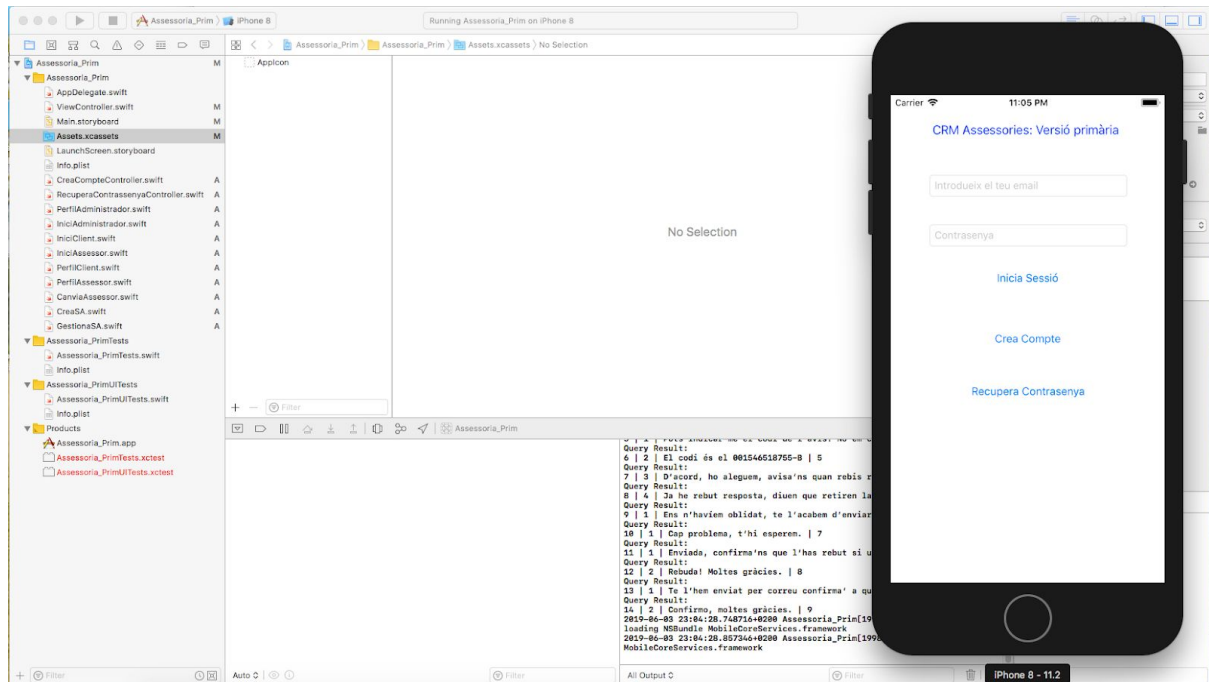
Assessoria_Prim 〉 iPhone 8
Running Assessoria_Prim on iPhone 8

Assessoria_Prim M
Assessoria_Prim
AppDelegate.swift
ViewController.swift M
Main.storyboard M
Assets.xcassets M
LaunchScreen.storyboard
Info.plist
CreaCompteController.swift A
RecuperaContrasenyaController.swift A
PerfilAdministrador.swift A
IniciAdministrador.swift A
IniciClient.swift A
IniciAssessor.swift A
PerfilClient.swift A
PerfilAssessor.swift A
CanviaAssessor.swift A
CreaSA.swift A
GestionaSA.swift A
Assessoria_PrimTests
Assessoria_PrimTests.swift
Info.plist
Assessoria_PrimUITests
Assessoria_PrimUITests.swift
Info.plist
Products
Assessoria_Prim.app
Assessoria_PrimTests.xctest
Assessoria_PrimUITests.xctest

Assessoria_Prim 〉 Assessoria_Prim 〉 Assets.xcassets 〉 No Selection
AppIcon
No Selection
Filter
Assessoria_Prim

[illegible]
Query Result:
6 | 2 | El codi és el 001546518755-8 | 5
Query Result:
7 | 3 | D'acord, ho aleguem, avisa'ns quan rebis r
Query Result:
8 | 4 | Ja he rebut resposta, diuen que retiren la
Query Result:
9 | 1 | Ens n'havíem oblidat, te l'acabem d'enviar
Query Result:
10 | 1 | Cap problema, t'hi esperem. | 7
Query Result:
11 | 1 | Enviada, confirma'ns que l'has rebut si u
Query Result:
12 | 2 | Rebuda! Moltes gràcies. | 8
Query Result:
13 | 1 | Te l'hem enviat per correu confirma' a qu
Query Result:
14 | 2 | Confirmo, moltes gràcies. | 9
2019-06-03 23:04:28.748716+0200 Assessoria_Prim[19
loading NSBundle MobileCoreServices.framework
2019-06-03 23:04:28.857346+0200 Assessoria_Prim[199
MobileCoreServices.framework

Carrier 11:05 PM
CRM Assessories: Versió primària
Introdueix el teu email
Contrasenya
Inicia Sessió
Crea Compte
Recupera Contrasenya

Filter
Auto
Filter
All Output
Filter
iPhone 8 - 11.2